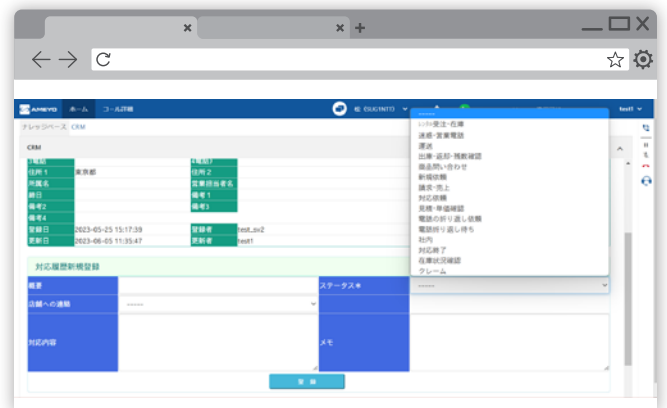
AMEYO ホーム コール詳細

ナレッジベース CRM

CRM

住所1 東京都
住所2
所属名 営業担当者名
備考1
備考2 備考3
備考4
登録日 2023-05-25 15:17:39 登録者 test_sv2
更新日 2023-06-05 11:35:47 更新者 test1

対応履歴新規登録

概要
ステータス*
------
店舗への連絡 ------
対応内容
メモ

登録

------
レンタ-発注-在庫
迷惑-営業電話
運送
出庫-返品-残数確認
商品問い合わせ
新規依頼
請求-売上
対応依頼
見積-単価確認
電話の折り返し依頼
電話折り返し待ち
社内
対応終了
在庫状況確認
クレーム

test1